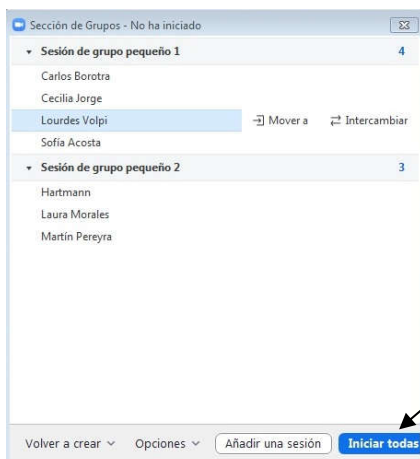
Sección de Grupos - No ha iniciado

Sesión de grupo pequeño 1 4

Carlos Borotra

Cecilia Jorge

Lourdes Volpi Mover a Intercambiar

Sofía Acosta

Sesión de grupo pequeño 2 3

Hartmann

Laura Morales

Martín Pereyra

Volver a crear Opciones Añadir una sesión Iniciar todas